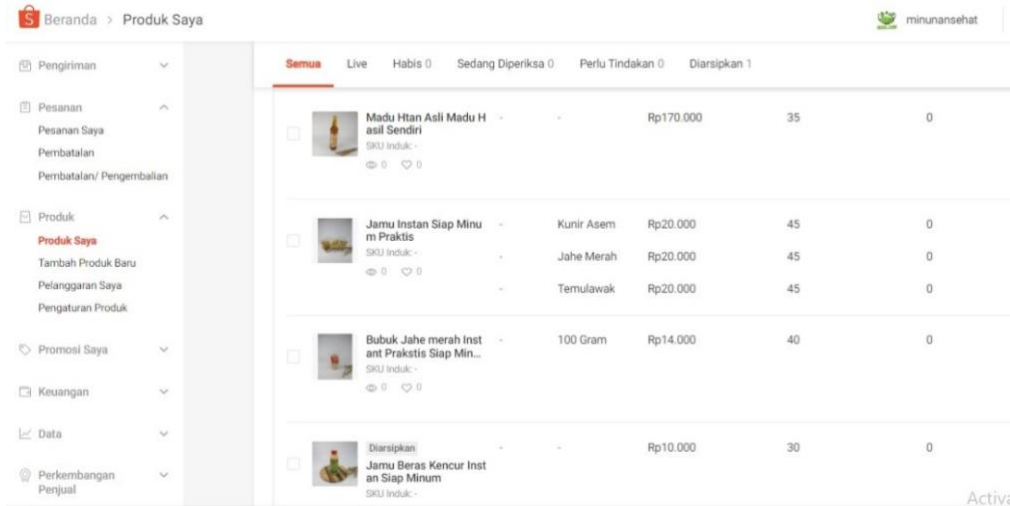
S Beranda > Produk Saya

minunansehat

Pengiriman

Pesanan
Pesanan Saya
Pembatalan
Pembatalan/ Pengembalian

Produk
Produk Saya
Tambah Produk Baru
Pelanggaran Saya
Pengaturan Produk

Promosi Saya

Keuangan

Data

Perkembangan Penjual

Semua Live Habis 0 Sedang Diperiksa 0 Perlu Tindakan 0 Diarsipkan 1

| | | | | |
|---|---|---|---|---|
| Madu Htan Asli Madu Hasil Sendiri SKU Induk: - 0 0 | - | - | Rp170.000 | 35 | 0 |
| Jamu Instan Siap Minum Praktis SKU Induk: - 0 0 | - | Kunir Asem | Rp20.000 | 45 | 0 |
| | - | Jahe Merah | Rp20.000 | 45 | 0 |
| | - | Temulawak | Rp20.000 | 45 | 0 |
| Bubuk Jahe merah Instant Prakstis Siap Min... SKU Induk: - 0 0 | - | 100 Gram | Rp14.000 | 40 | 0 |
| Diarsipkan Jamu Beras Kencur Instan Siap Minum SKU Induk: - | - | - | Rp10.000 | 30 | 0 |

Activ